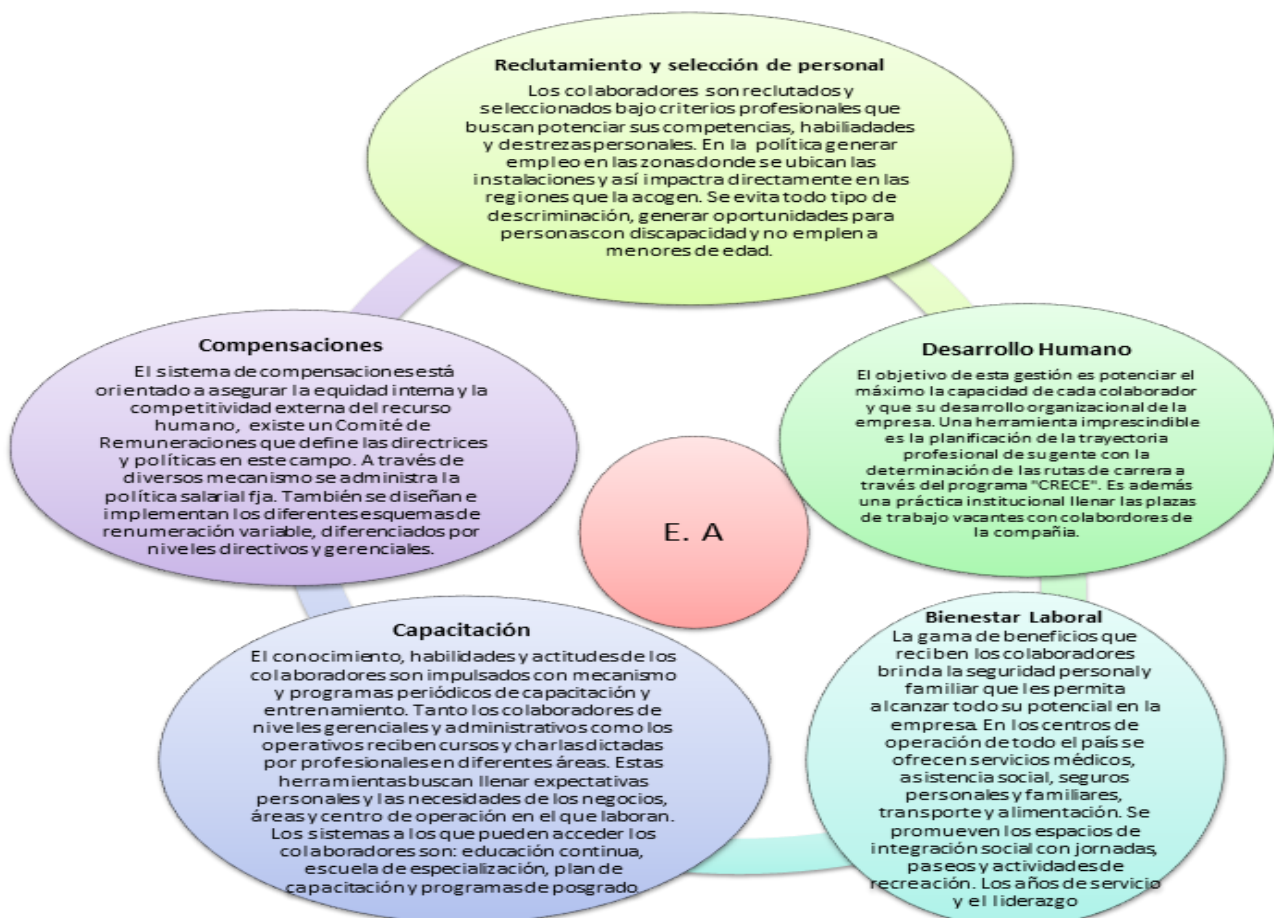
Reclutamiento y selección de personal

Los colaboradores son reclutados y seleccionados bajo criterios profesionales que buscan potenciar sus competencias, habiliadades y destrezaspersonales. En la política generar empleo en las zonasdonde se ubican las instalaciones y así impactra directamente en las regiones que la acogen. Se evita todo tipo de descriminación, generar oportunidades para personascon discapacidad y no emplen a menores de edad.

Desarrollo Humano

El objetivo de esta gestión es potenciar el máximo la capacidad de cada colaborador y que su desarrollo organizacional de la empresa. Una herramienta imprescindible es la planificación de la trayectoria profesional de su gente con la determinación de las rutas de carrera a través del programa "CRECE". Es además una práctica institucional llenar las plazas de trabajo vacantes con colabordores de la compañía.

Bienestar Laboral

La gama de beneficios que reciben los colaboradores brinda la seguridad personal y familiar que les permita alcanzar todo su potencial en la empresa. En los centros de operación de todo el país se ofrecen servicios médicos, asistencia social, seguros personales y familiares, transporte y alimentación. Se promueven los espacios de integración social con jornadas, paseos y actividades de recreación. Los años de servicio y el liderazgo

Capacitación

El conocimiento, habilidades y actitudes de los colaboradores son impulsados con mecanismo y programas periódicos de capacitación y entrenamiento. Tanto los colaboradores de niveles gerenciales y administrativos como los operativos reciben cursos y charlas dictadas por profesionales en diferentes áreas. Estas herramientas buscan llenar expectativas personales y las necesidades de los negocios, áreas y centro de operación en el que laboran. Los sistemas a los que pueden acceder los colaboradores son: educación continua, escuela de especialización, plan de capacitación y programas de posgrado.

Compensaciones

El sistema de compensaciones está orientado a asegurar la equidad interna y la competitividad externa del recurso humano, existe un Comité de Remuneraciones que define las directrices y políticas en este campo. A través de diversos mecanismo se administra la política salarial fja. También se diseñan e implementan los diferentes esquemas de renumeración variable, diferenciados por niveles directivos y gerenciales.

E. A